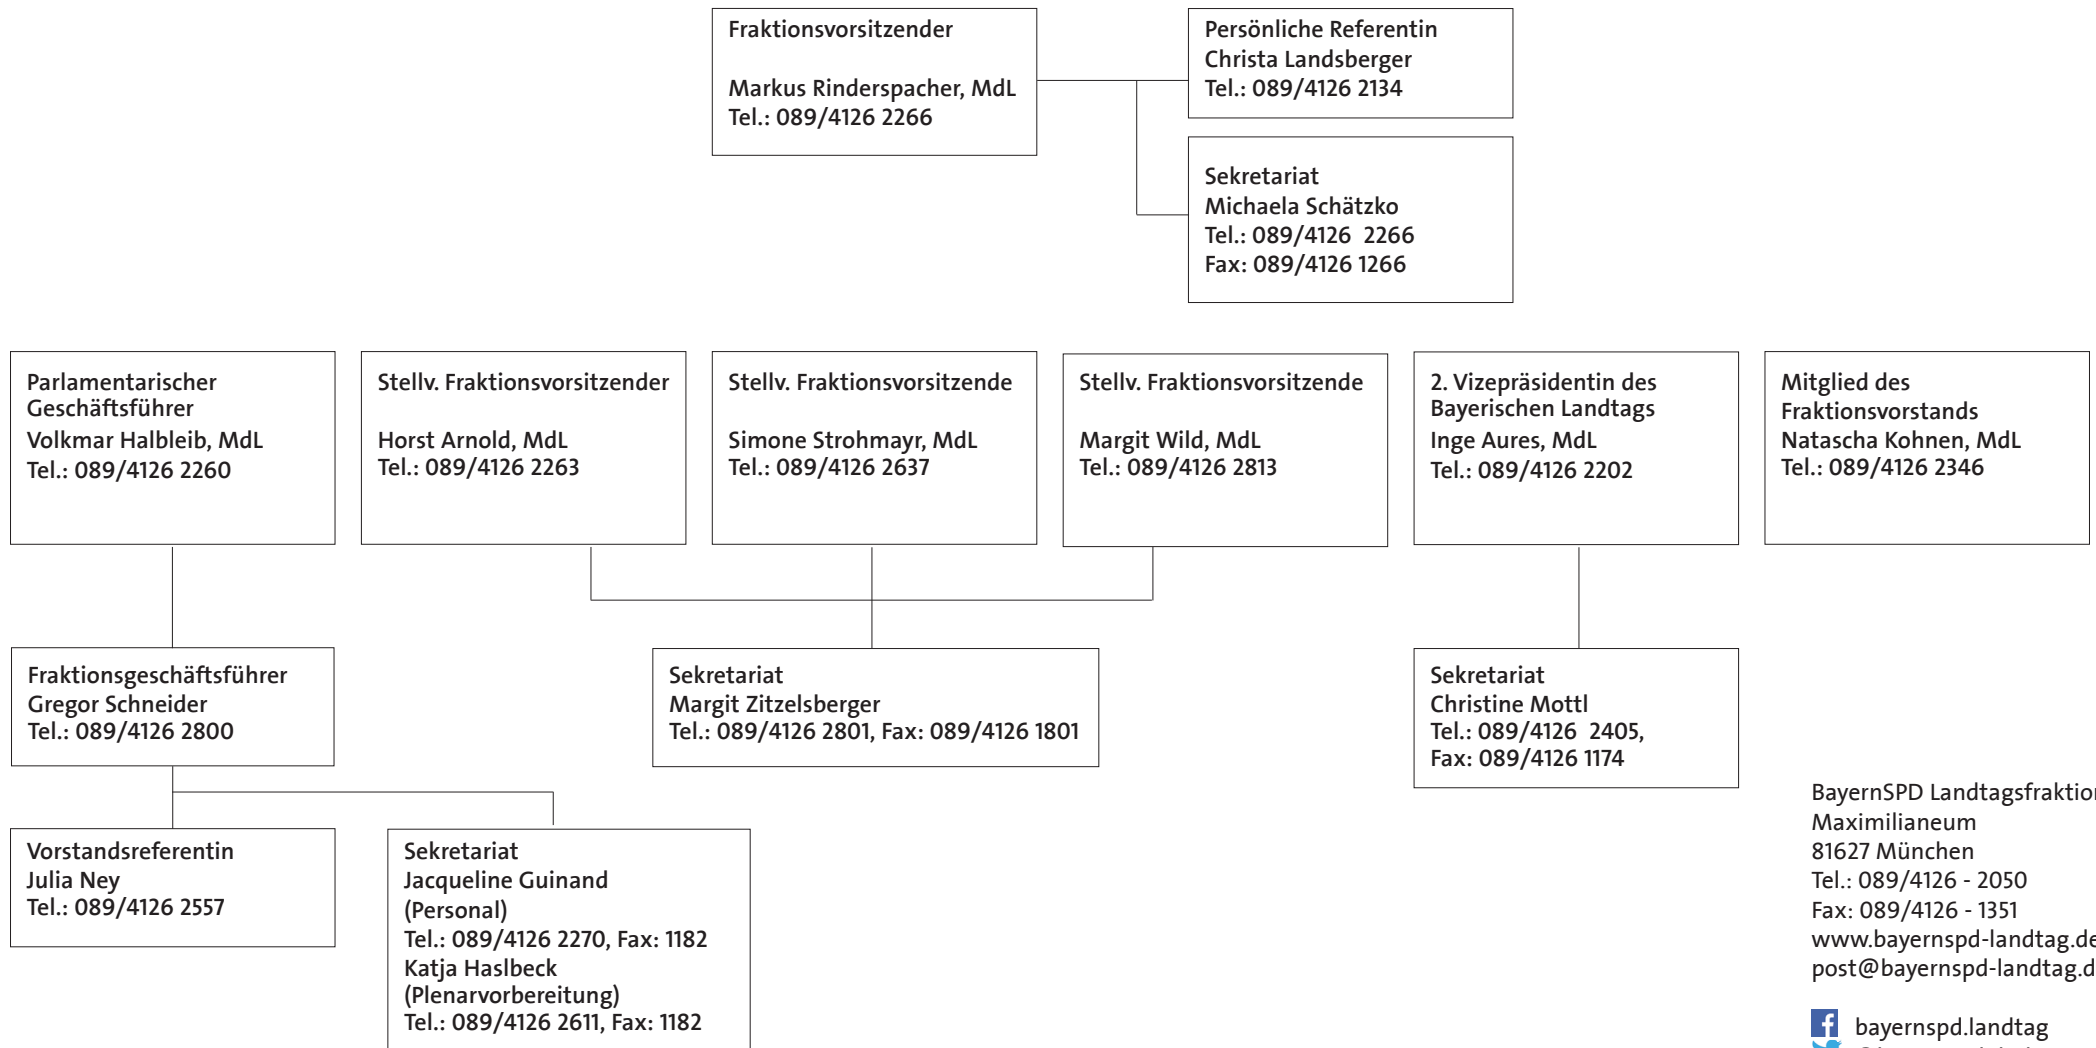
Fraktionsvorsitzender

Markus Rinderspacher, MdL
Tel.: 089/4126 2266

Persönliche Referentin
Christa Landsberger
Tel.: 089/4126 2134

Sekretariat
Michaela Schätzko
Tel.: 089/4126 2266
Fax: 089/4126 1266

Parlamentarischer Geschäftsführer
Volkmar Halbleib, MdL
Tel.: 089/4126 2260

Stellv. Fraktionsvorsitzender

Horst Arnold, MdL
Tel.: 089/4126 2263

Stellv. Fraktionsvorsitzende

Simone Strohmayr, MdL
Tel.: 089/4126 2637

Stellv. Fraktionsvorsitzende

Margit Wild, MdL
Tel.: 089/4126 2813

2. Vizepräsidentin des Bayerischen Landtags
Inge Aures, MdL
Tel.: 089/4126 2202

Mitglied des Fraktionsvorstands
Natascha Kohnen, MdL
Tel.: 089/4126 2346

Fraktionsgeschäftsführer
Gregor Schneider
Tel.: 089/4126 2800

Sekretariat
Margit Zitzelsberger
Tel.: 089/4126 2801, Fax: 089/4126 1801

Sekretariat
Christine Mottl
Tel.: 089/4126 2405,
Fax: 089/4126 1174

Vorstandsreferentin
Julia Ney
Tel.: 089/4126 2557

Sekretariat
Jacqueline Guinand
(Personal)
Tel.: 089/4126 2270, Fax: 1182
Katja Haslbeck
(Plenarvorbereitung)
Tel.: 089/4126 2611, Fax: 1182

BayernSPD Landtagsfraktio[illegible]
Maximilianeum
81627 München
Tel.: 089/4126 - 2050
Fax: 089/4126 - 1351
www.bayernspd-landtag.de
post@bayernspd-landtag.d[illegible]

bayernspd.landtag